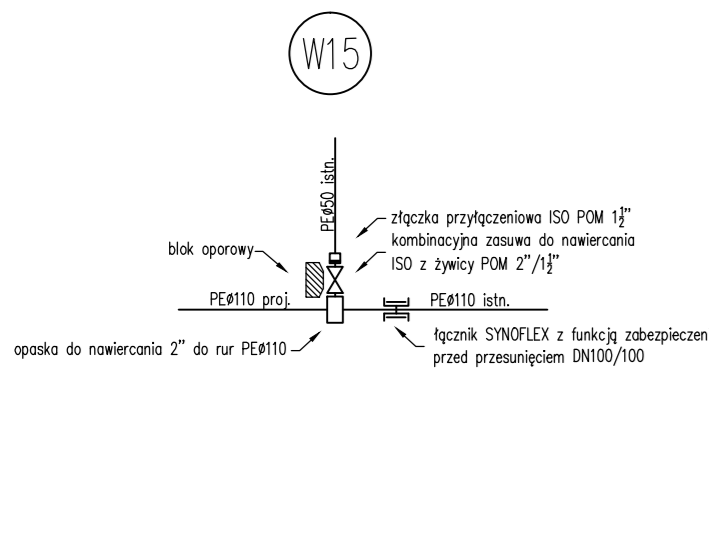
W15

PEø50 istn.

złączka przyłączeniowa ISO POM $1\frac{1}{2}$"

kombinacyjna zasuwa do nawiercania ISO z żywicy POM 2"/$1\frac{1}{2}$"

blok oporowy

PEø110 proj.

PEø110 istn.

opaska do nawiercania 2" do rur PEø110

łącznik SYNOFLEX z funkcją zabezpieczen przed przesunięciem DN100/100